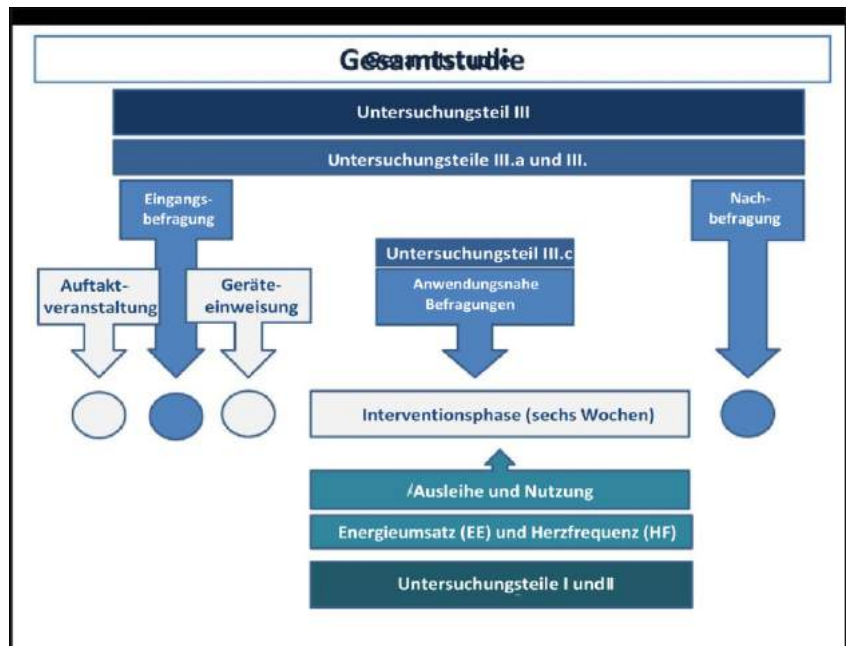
Gesamtstudie

Untersuchungsteil III

Untersuchungsteile III.a und III.

Eingangsbefragung

Nachbefragung

Untersuchungsteil III.c

Anwendungsnahe Befragungen

Auftaktveranstaltung

Geräteeinweisung

Interventionsphase (sechs Wochen)

/Ausleihe und Nutzung

Energieumsatz (EE) und Herzfrequenz (HF)

Untersuchungsteile I und II